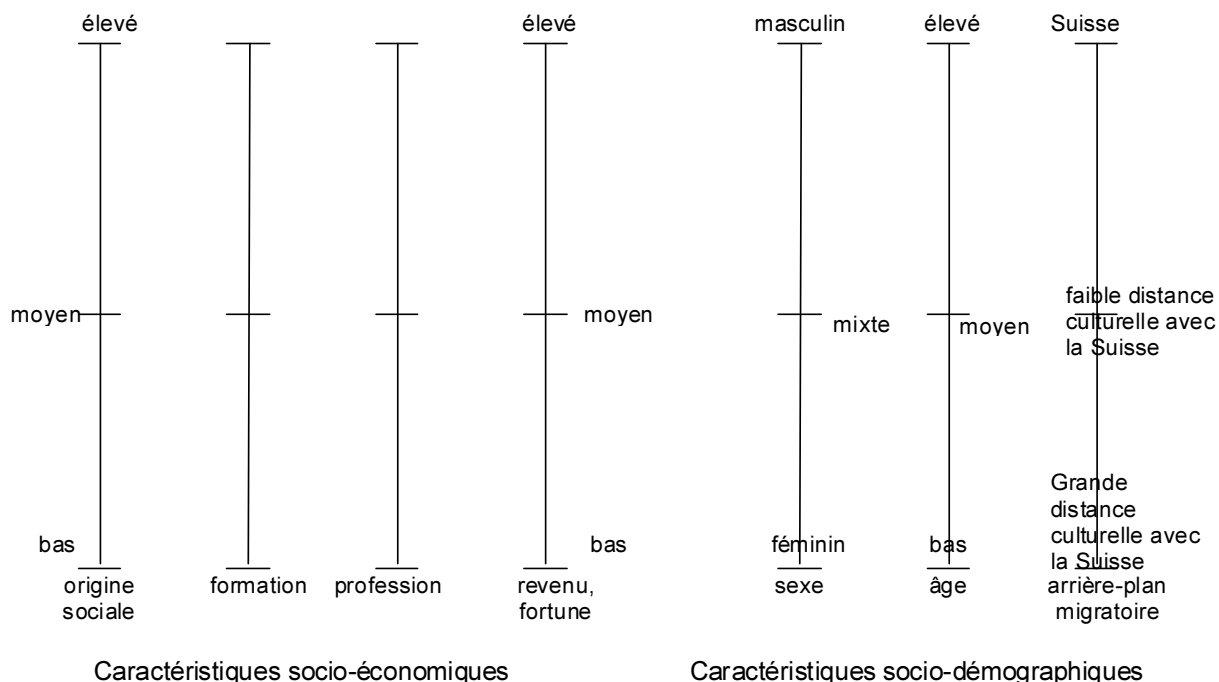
élevé
moyen
bas
origine sociale

formation

profession

élevé
moyen
bas
revenu, fortune

masculin
mixte
féminin
sexe

élevé
moyen
bas
âge

Suisse
faible distance culturelle avec la Suisse
Grande distance culturelle avec la Suisse
arrière-plan migratoire

Caractéristiques socio-économiques

Caractéristiques socio-démographiques